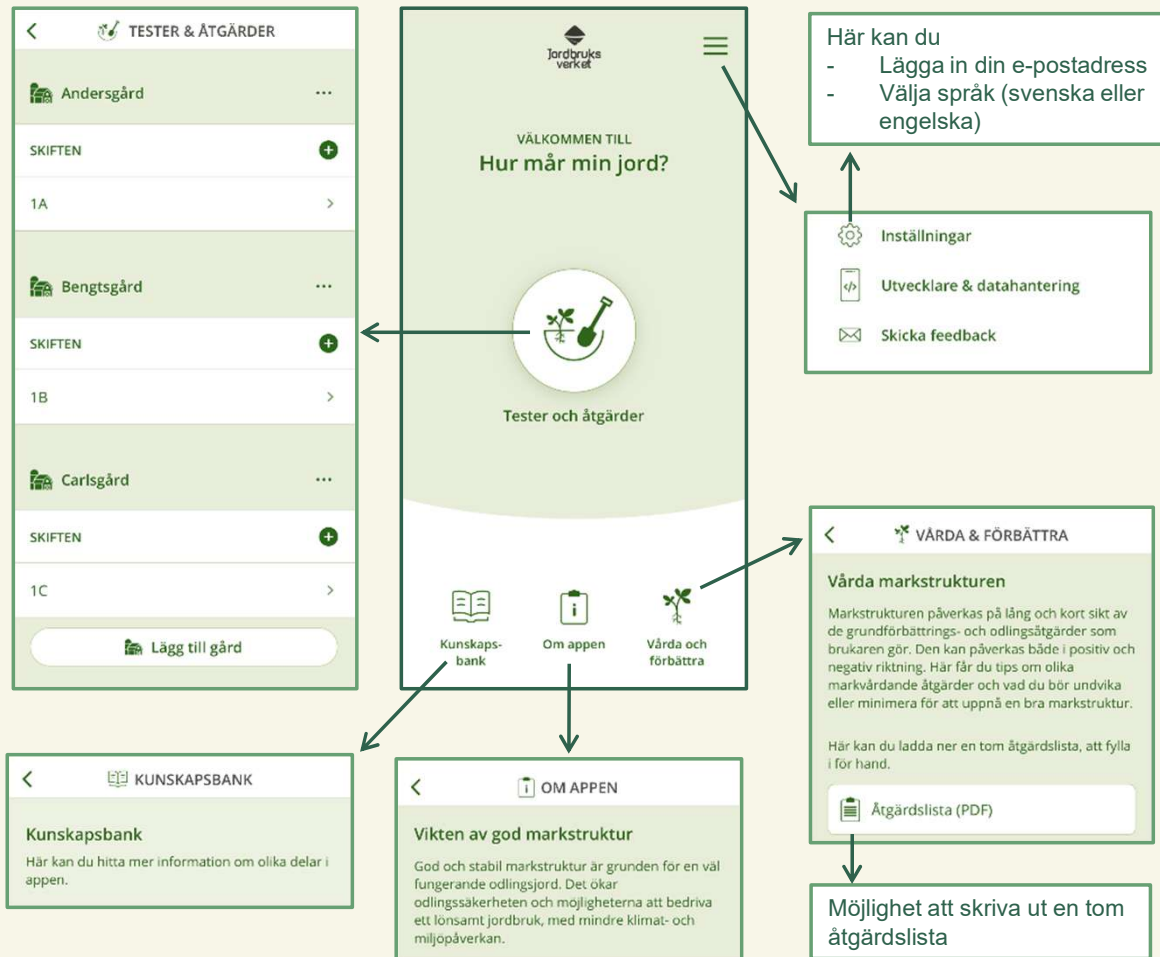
TESTER & ÅTGÄRDER

Andersgård ...

SKIFTEN

1A

Bengtsgård ...

SKIFTEN

1B

Carlsgård ...

SKIFTEN

1C

Lägg till gård

Jordbruksverket

VÄLKOMMEN TILL
Hur mår min jord?

Tester och åtgärder

Kunskapsbank

Om appen

Vårda och förbättra

Här kan du
- Lägga in din e-postadress
- Välja språk (svenska eller engelska)

Inställningar

Utvecklare & datahantering

Skicka feedback

VÅRDA & FÖRBÄTTRA

Vårda markstrukturen

Markstrukturen påverkas på lång och kort sikt av de grundförbättrings- och odlingsåtgärder som brukaren gör. Den kan påverkas både i positiv och negativ riktning. Här får du tips om olika markvårdande åtgärder och vad du bör undvika eller minimera för att uppnå en bra markstruktur.

Här kan du ladda ner en tom åtgärdslista, att fylla i för hand.

Åtgärdslista (PDF)

Möjlighet att skriva ut en tom åtgärdslista

KUNSKAPSBANK

Kunskapsbank

Här kan du hitta mer information om olika delar i appen.

OM APPEN

Vikten av god markstruktur

God och stabil markstruktur är grunden för en väl fungerande odlingsjord. Det ökar odlingssäkerheten och möjligheterna att bedriva ett lönsamt jordbruk, med mindre klimat- och miljöpåverkan.